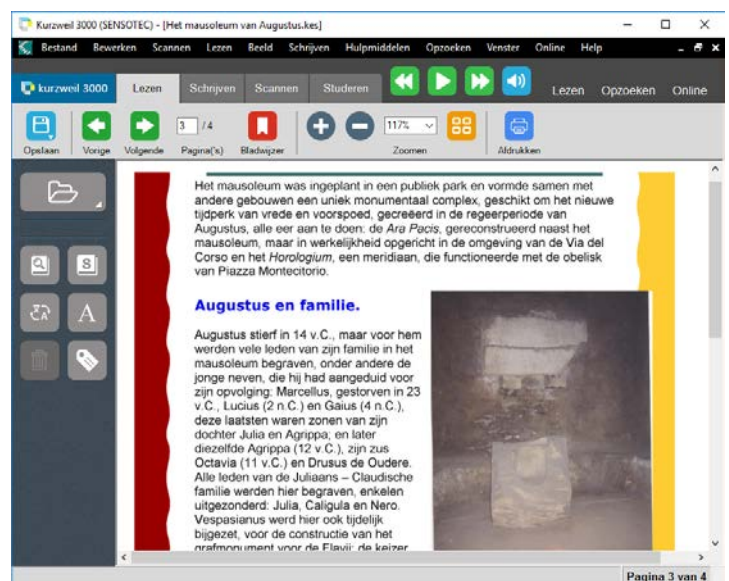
Kurzweil 3000 (SENSOTEC) - [Het mausoleum van Augustus.kes]

Bestand Bewerken Scannen Lezen Beeld Schrijven Hulpmiddelen Opzoeken Venster Online Help

kurzweil 3000 Lezen Schrijven Scannen Studeren Lezen Opzoeken Online

Opslaan Vorige Volgende 3 / 4 Pagina('s) Bladwijzer 117% Zoomen Afdrukken

Het mausoleum was ingeplant in een publiek park en vormde samen met andere gebouwen een uniek monumentaal complex, geschikt om het nieuwe tijdperk van vrede en voorspoed, gecreëerd in de regeerperiode van Augustus, alle eer aan te doen: de *Ara Pacis*, gereconstrueerd naast het mausoleum, maar in werkelijkheid opgericht in de omgeving van de Via del Corso en het *Horologium*, een meridiaan, die functioneerde met de obelisk van Piazza Montecitorio.

Augustus en familie.

Augustus stierf in 14 v.C., maar voor hem werden vele leden van zijn familie in het mausoleum begraven, onder andere de jonge neven, die hij had aangeduid voor zijn opvolging: Marcellus, gestorven in 23 v.C., Lucius (2 n.C.) en Gaius (4 n.C.), deze laatsten waren zonen van zijn dochter Julia en Agrippa; en later diezelfde Agrippa (12 v.C.), zijn zus Octavia (11 v.C.) en Drusus de Oudere. Alle leden van de Juliaans – Claudische familie werden hier begraven, enkelen uitgezonderd: Julia, Caligula en Nero. Vespasianus werd hier ook tijdelijk bijgezet, voor de constructie van het grafmonument voor de Flavii; de keizer

Pagina 3 van 4